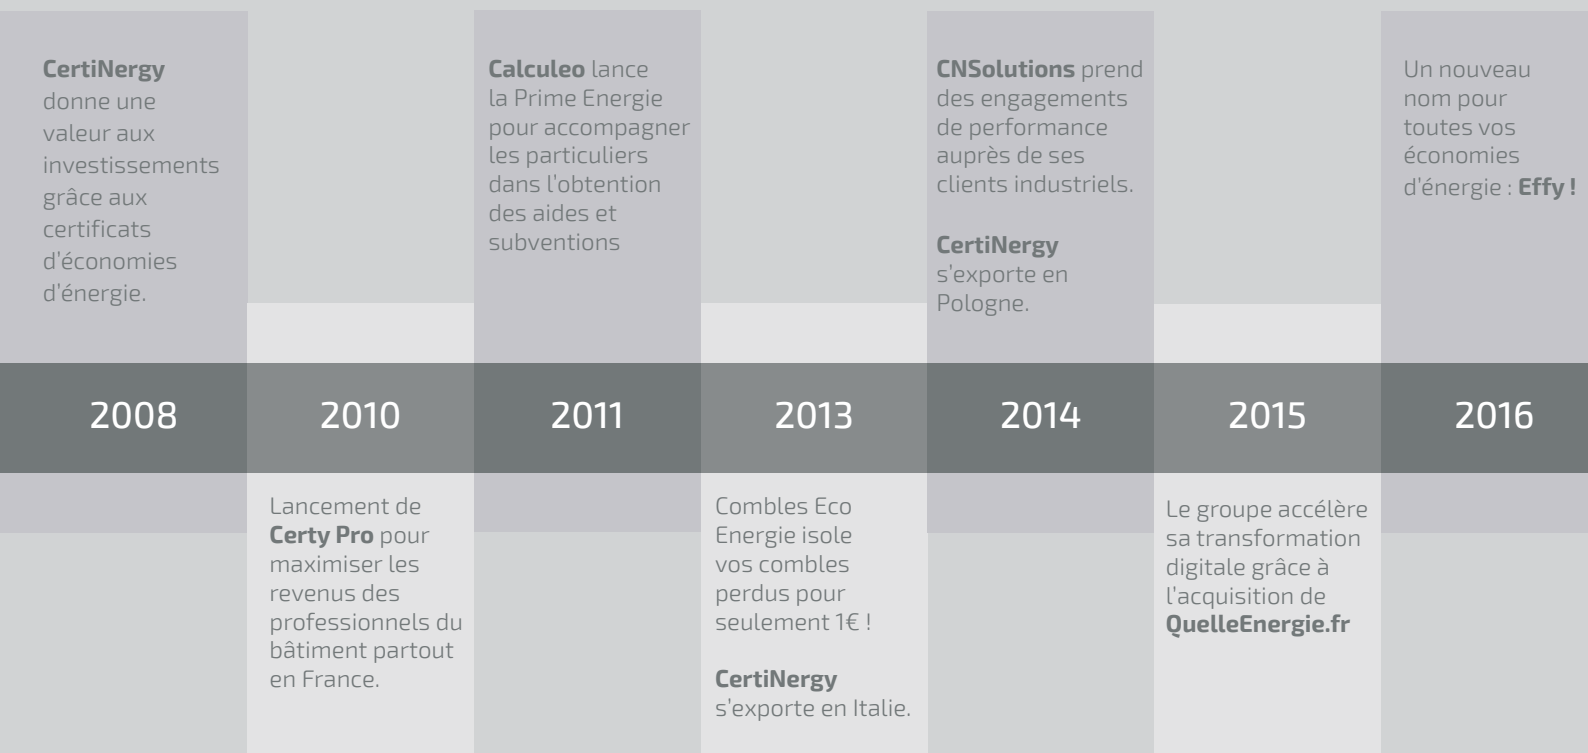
CertiNergy donne une valeur aux investissements grâce aux certificats d'économies d'énergie.

Calculeo lance la Prime Energie pour accompagner les particuliers dans l'obtention des aides et subventions

CNSolutions prend des engagements de performance auprès de ses clients industriels.

CertiNergy s'exporte en Pologne.

Un nouveau nom pour toutes vos économies d'énergie : Effy !

2008

2010

2011

2013

2014

2015

2016

Lancement de Certy Pro pour maximiser les revenus des professionnels du bâtiment partout en France.

Combles Eco Energie isole vos combles perdus pour seulement 1€ !

CertiNergy s'exporte en Italie.

Le groupe accélère sa transformation digitale grâce à l'acquisition de QuelleEnergie.fr